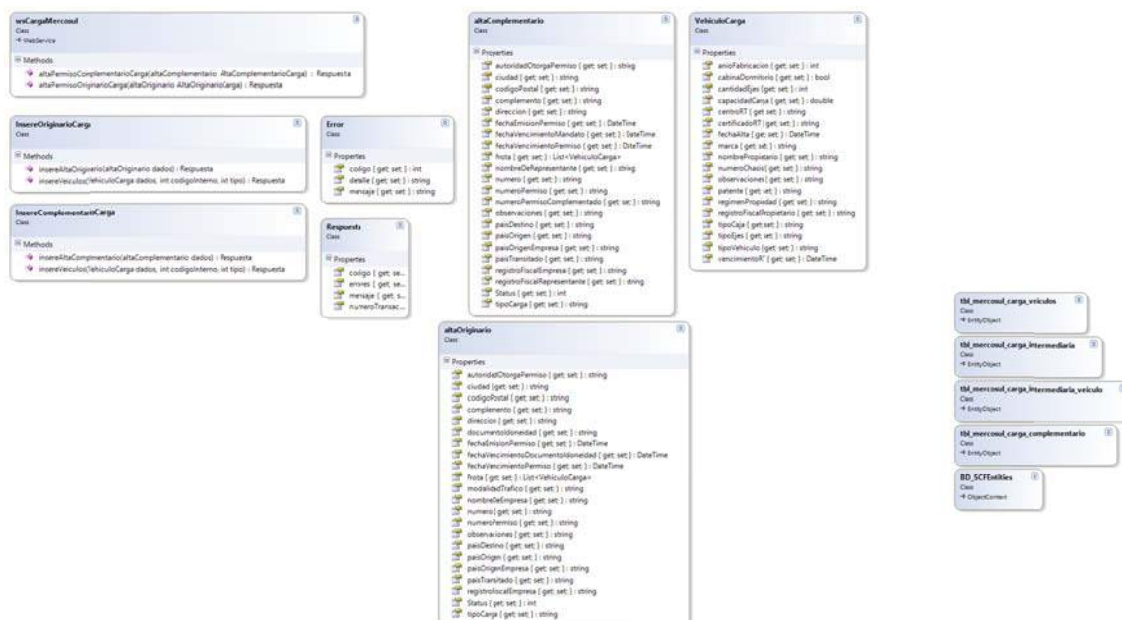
wsCargaMercosul
Class
→ WebService

Methods
altaPermisoComplementarioCarga(altaComplementario AltaComplementarioCarga) : Respuesta
altaPermisoOriginarioCarga(altaOriginario AltaOriginarioCarga) : Respuesta

InsereOriginarioCarga
Class

Methods
insereAltaOriginario(altaOriginario dados) : Respuesta
insereVeiculos(VehiculoCarga dados, int codigoInterno, int tipo) : Respuesta

InsereComplementarioCarga
Class

Methods
insereAltaComplementario(altaComplementario dados) : Respuesta
insereVeiculos(VehiculoCarga dados, int codigoInterno, int tipo) : Respuesta

Error
Class

Properties
codigo { get; set; } : int
detalle { get; set; } : string
mensaje { get; set; } : string

Respuesta
Class

Properties
codigo { get; se...
errores { get; se...
mensaje { get; s...
numeroTransac...

altaComplementario
Class

Properties
autoridadOtorgaPermiso { get; set; } : string
ciudad { get; set; } : string
codigoPostal { get; set; } : string
complemento { get; set; } : string
direccion { get; set; } : string
fechaEmisionPermiso { get; set; } : DateTime
fechaVencimientoMandato { get; set; } : DateTime
fechaVencimientoPermiso { get; set; } : DateTime
frota { get; set; } : List<VehiculoCarga>
nombreDeRepresentante { get; set; } : string
numero { get; set; } : string
numeroPermiso { get; set; } : string
numeroPermisoComplementado { get; set; } : string
observaciones { get; set; } : string
paisDestino { get; set; } : string
paisOrigen { get; set; } : string
paisOrigenEmpresa { get; set; } : string
paisTransitado { get; set; } : string
registroFiscalEmpresa { get; set; } : string
registroFiscalRepresentante { get; set; } : string
Status { get; set; } : int
tipoCarga { get; set; } : string

VehiculoCarga
Class

Properties
anioFabricacion { get; set; } : int
cabinaDormitorio { get; set; } : bool
cantidadEjes { get; set; } : int
capacidadCarga { get; set; } : double
centroRT { get; set; } : string
certificadoRT { get; set; } : string
fechaAlta { get; set; } : DateTime
marca { get; set; } : string
nombrePropietario { get; set; } : string
numeroChasis { get; set; } : string
observaciones { get; set; } : string
patente { get; set; } : string
regimenPropiedad { get; set; } : string
registroFiscalPropietario { get; set; } : string
tipoCaja { get; set; } : string
tipoEjes { get; set; } : string
tipoVehiculo { get; set; } : string
vencimientoRT { get; set; } : DateTime

altaOriginario
Class

Properties
autoridadOtorgaPermiso { get; set; } : string
ciudad { get; set; } : string
codigoPostal { get; set; } : string
complemento { get; set; } : string
direccion { get; set; } : string
documentoIdoneidad { get; set; } : string
fechaEmisionPermiso { get; set; } : DateTime
fechaVencimientoDocumentoIdoneidad { get; set; } : DateTime
fechaVencimientoPermiso { get; set; } : DateTime
frota { get; set; } : List<VehiculoCarga>
modalidadTrafico { get; set; } : string
nombreEmpresa { get; set; } : string
numero { get; set; } : string
numeroPermiso { get; set; } : string
observaciones { get; set; } : string
paisDestino { get; set; } : string
paisOrigen { get; set; } : string
paisOrigenEmpresa { get; set; } : string
paisTransitado { get; set; } : string
registroFiscalEmpresa { get; set; } : string
Status { get; set; } : int
tipoCarga { get; set; } : string

tbl_mercosul_carga_veiculos
Class
→ EntityObject

tbl_mercosul_carga_intermediaria
Class
→ EntityObject

tbl_mercosul_carga_intermediaria_veiculo
Class
→ EntityObject

tbl_mercosul_carga_complementario
Class
→ EntityObject

BD_SCFEntities
Class
→ ObjectContext